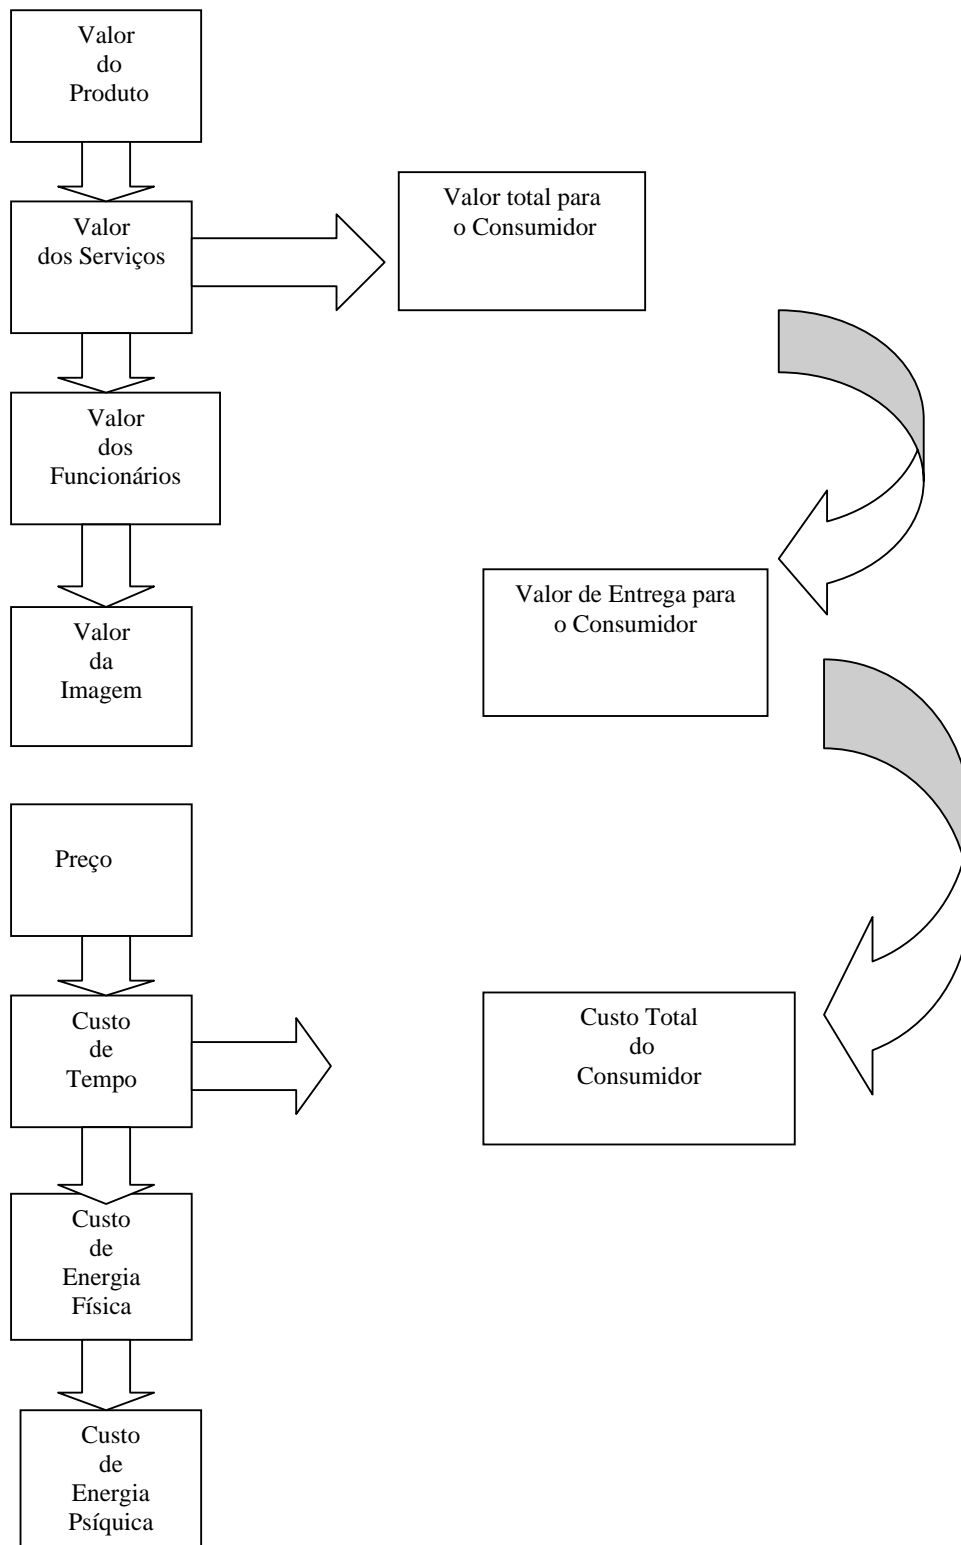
Valor do Produto

Valor dos Serviços

Valor total para o Consumidor

Valor dos Funcionários

Valor de Entrega para o Consumidor

Valor da Imagem

Preço

Custo de Tempo

Custo Total do Consumidor

Custo de Energia Física

Custo de Energia Psíquica